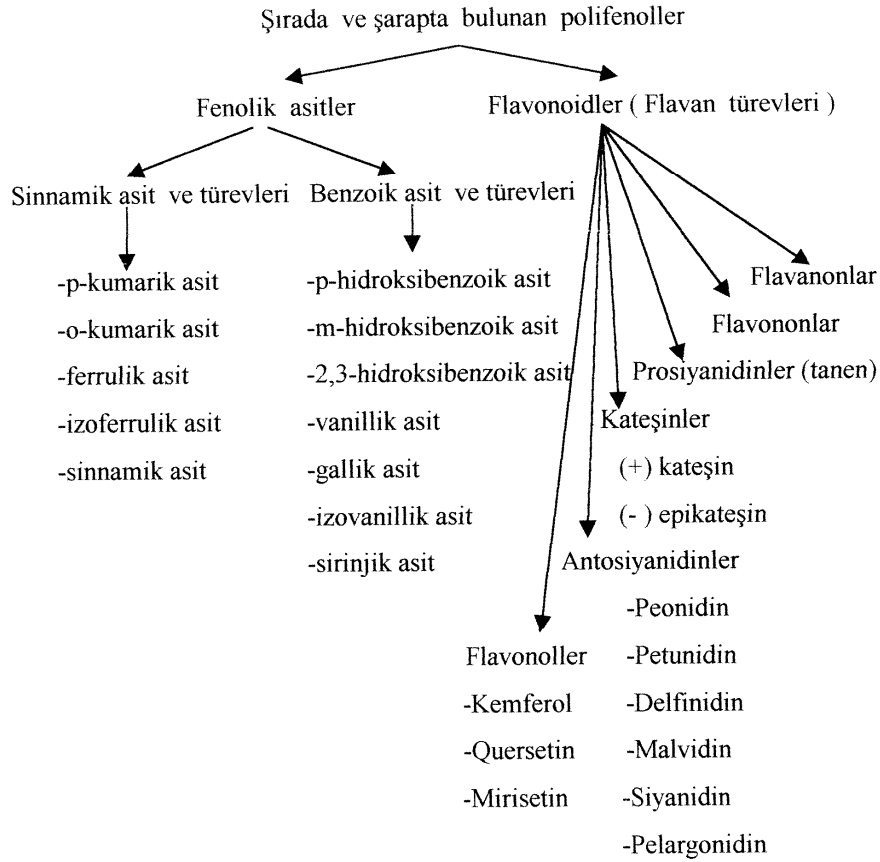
Şırada ve şarapta bulunan polifenoller

Fenolik asitler

Flavonoidler ( Flavan türevleri )

Sinnamik asit ve türevleri

Benzoik asit ve türevleri

-p-kumarik asit
-o-kumarik asit
-ferrulik asit
-izoferrulik asit
-sinnamik asit

-p-hidroksibenzoik asit
-m-hidroksibenzoik asit
-2,3-hidroksibenzoik asit
-vanillik asit
-gallik asit
-izovanillik asit
-sirinjik asit

Flavanonlar

Flavononlar

Prosiyanidinler (tanen)

Kateşinler
(+) kateşin
(- ) epikateşin

Antosiyanidinler
-Peonidin
-Petunidin
-Delfinidin
-Malvidin
-Siyanidin
-Pelargonidin

Flavonoller
-Kemferol
-Quersetin
-Mirisetin